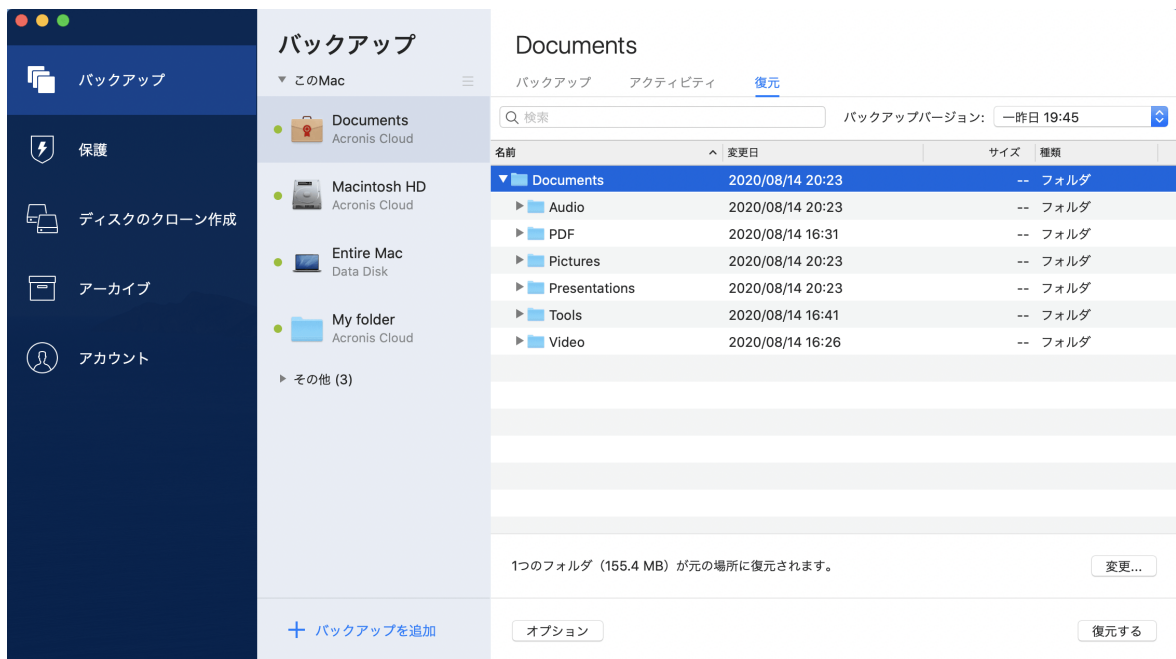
バックアップ
保護
ディスクのクローン作成
アーカイブ
アカウント

バックアップ
このMac
Documents
Acronis Cloud
Macintosh HD
Acronis Cloud
Entire Mac
Data Disk
My folder
Acronis Cloud
その他 (3)
+ バックアップを追加

Documents
バックアップ アクティビティ 復元
検索
バックアップバージョン: 一昨日 19:45

| 名前 | 変更日 | サイズ | 種類 |
|---|---|---|---|
| Documents | 2020/08/14 20:23 | -- | フォルダ |
| Audio | 2020/08/14 20:23 | -- | フォルダ |
| PDF | 2020/08/14 16:31 | -- | フォルダ |
| Pictures | 2020/08/14 20:23 | -- | フォルダ |
| Presentations | 2020/08/14 20:23 | -- | フォルダ |
| Tools | 2020/08/14 16:41 | -- | フォルダ |
| Video | 2020/08/14 16:26 | -- | フォルダ |

1つのフォルダ（155.4 MB）が元の場所に復元されます。
変更...
オプション
復元する